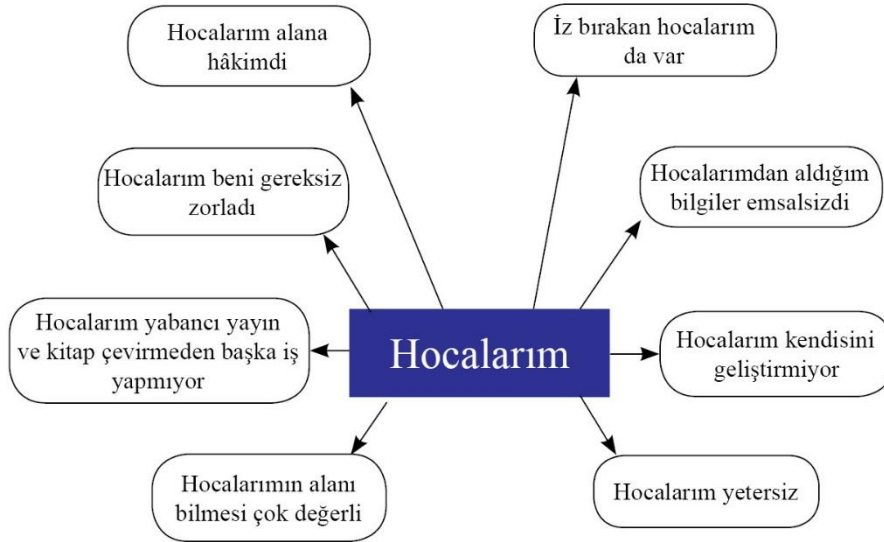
Hocalarım

Hocalarım alana hâkimdi

İz bırakan hocalarım da var

Hocalarım beni gereksiz zorladı

Hocalarımdan aldığım bilgiler emsalsizdi

Hocalarım yabancı yayın ve kitap çevirmeden başka iş yapmıyor

Hocalarım kendisini geliştirmiyor

Hocalarımın alanı bilmesi çok değerli

Hocalarım yetersiz